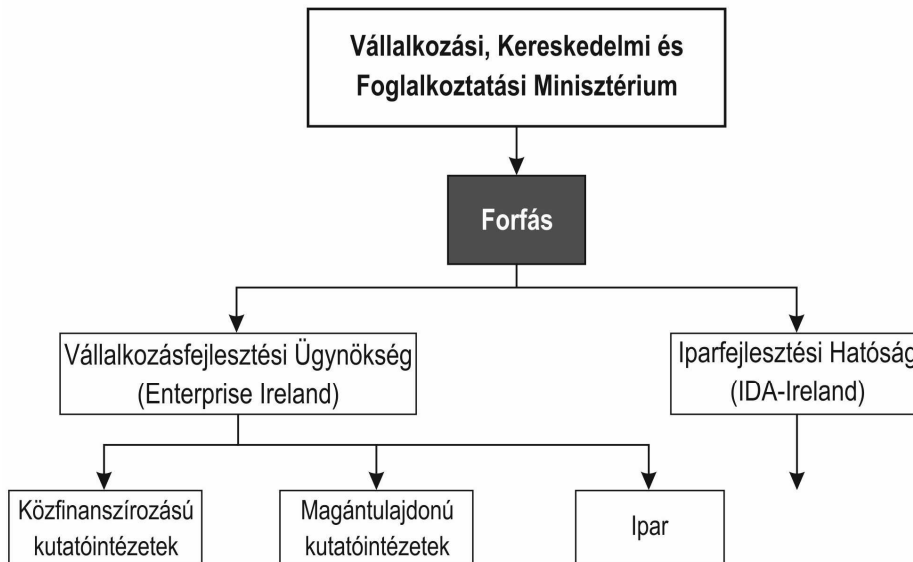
Vállalkozási, Kereskedelmi és Foglalkoztatási Minisztérium

Forfás

Vállalkozásfejlesztési Ügynökség (Enterprise Ireland)

Iparfejlesztési Hatósá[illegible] (IDA-Ireland)

Közfinanszírozású kutatóintézetek

Magántulajdonú kutatóintézetek

Ipar